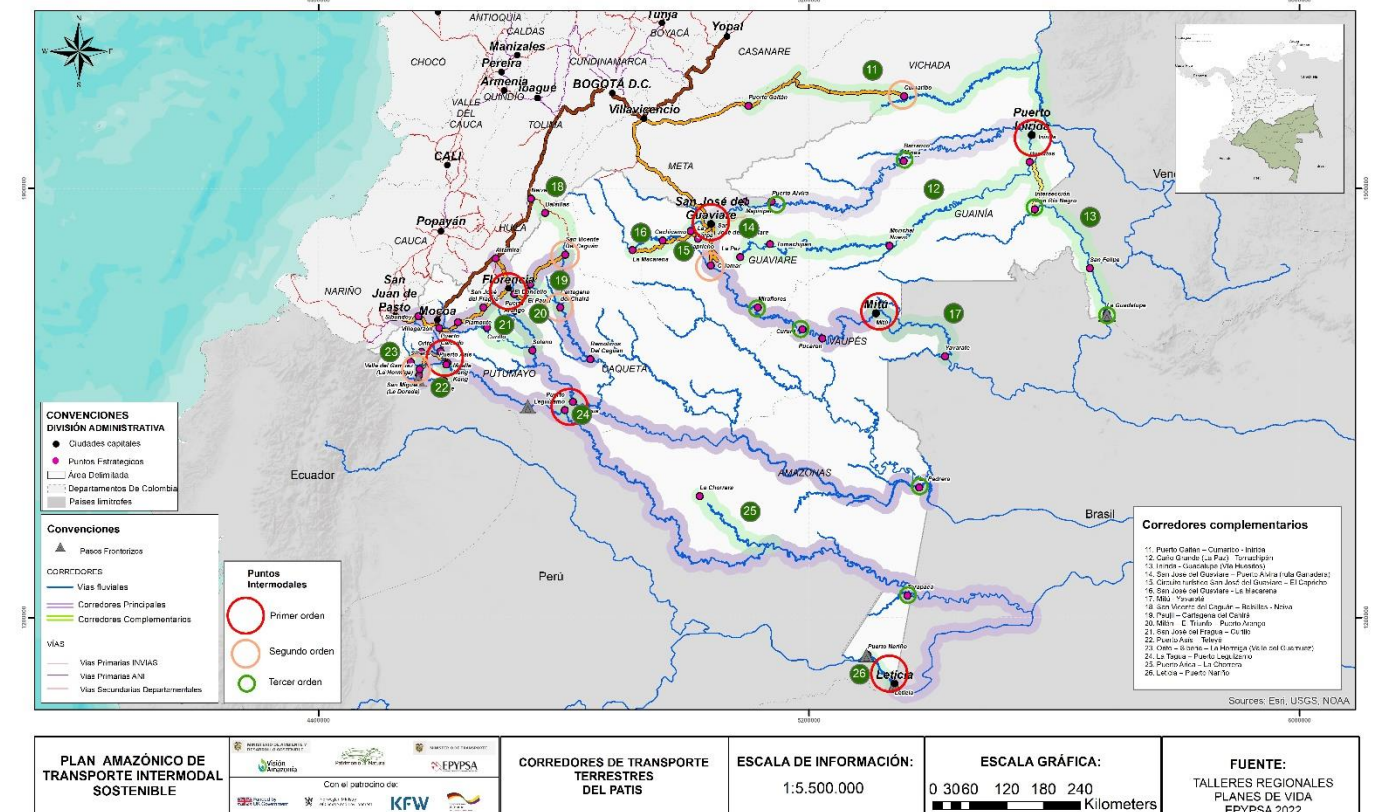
ANTIOQUIA
Tunja
Yopal
CALDAS
BOYACÁ
CASANARE
Manizales
CHOCO
Pereira
CUNDINAMARCA
Armenia
BOGOTÁ D.C.
Ibagué
QUINDIO
VALLE DEL CAUCA
Villavicencio
TOLIMA
VICHADA
Puerto Gaitán
Cumaribo
11
Puerto Inírida
CALI
META
12
Popayán
San José del Guaviare
HUILA
CAUCA
18
13
GUAINÍA
16
14
15
GUAVIARE
La Macarena
NARIÑO
San Juan de Pasto
Florencia
19
Mitú
17
Mocoa
21
20
VAUPÉS
23
CAQUETÁ
22
PUTUMAYO
24
Ecuador
AMAZONAS
La Chorrera
25
Brasil
Perú
Puerto Nariño
26
Leticia

CONVENCIONES
DIVISIÓN ADMINISTRATIVA
Ciudades capitales
Puntos Estrategicos
Área Delimitada
Departamentos De Colombia
Paises limitrofes

Convenciones
Pasos Fronterizos
CORREDORES
Vías fluviales
Corredores Principales
Corredores Complementarios
VÍAS
Vías Primarias INVIAS
Vías Primarias ANI
Vías Secundarias Departamentales

Puntos Intermodales
Primer orden
Segundo orden
Tercer orden

Corredores complementarios
11. Puerto Gaitán – Cumaribo - Inírida
12. Caño Grande (La Paz) - Tomachipán
13. Inírida – Guacalupe (Vía Huesitos)
14. San José del Guaviare – Puerto Alvira (ruta Ganadera)
15. Circuito turístico San José del Guaviare – El Capricho
16. San José del Guaviare - La Macarena
17. Mitú – Yavaraté
18. San Vicente del Caguán – Rebiitas - Neiva
19. Paujil – Cartagena del Chairá
20. Mitún – El Triunfo – Puerto Arango
21. San José del Fragua – Curillo
22. Puerto Asís – Teteyé
23. Orito – Sibaná – La Hormiga (Valle del Guamuez)
24. La Tagua – Puerto Leguízamo
25. Puerto Arica – La Chorrera
26. Leticia – Puerto Nariño

Sources: Esri, USGS, NOAA

PLAN AMAZÓNICO DE TRANSPORTE INTERMODAL SOSTENIBLE
Visión Amazonía
EPYPSA
Con el patrocinio de:
KFW
CORREDORES DE TRANSPORTE TERRESTRES DEL PATIS
ESCALA DE INFORMACIÓN:
1:5.500.000
ESCALA GRÁFICA:
0 30 60 120 180 240 Kilometers
FUENTE:
TALLERES REGIONALES PLANES DE VIDA EPYPSA 2022